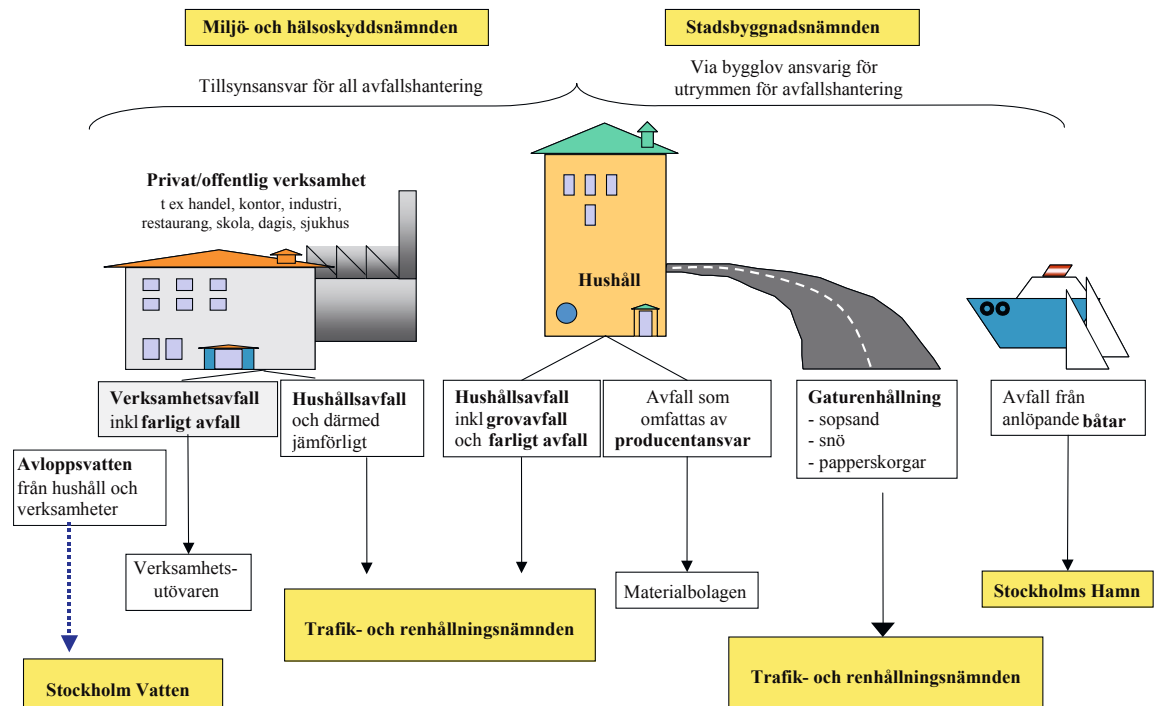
Miljö- och hälsoskyddsnämnden

Stadsbyggnadsnämnden

Tillsynsansvar för all avfallshantering

Via bygglov ansvarig för utrymmen för avfallshantering

Privat/offentlig verksamhet
t ex handel, kontor, industri, restaurang, skola, dagis, sjukhus

Hushåll

Verksamhetsavfall inkl farligt avfall

Hushållsavfall och därmed jämförligt

Hushållsavfall inkl grovavfall och farligt avfall

Avfall som omfattas av producentansvar

Gaturenhållning
- sopsand
- snö
- papperskorgar

Avfall från anlöpande båtar

Avloppsvatten från hushåll och verksamheter

Verksamhetsutövaren

Trafik- och renhållningsnämnden

Materialbolagen

Stockholms Hamn

Trafik- och renhållningsnämnden

Stockholm Vatten